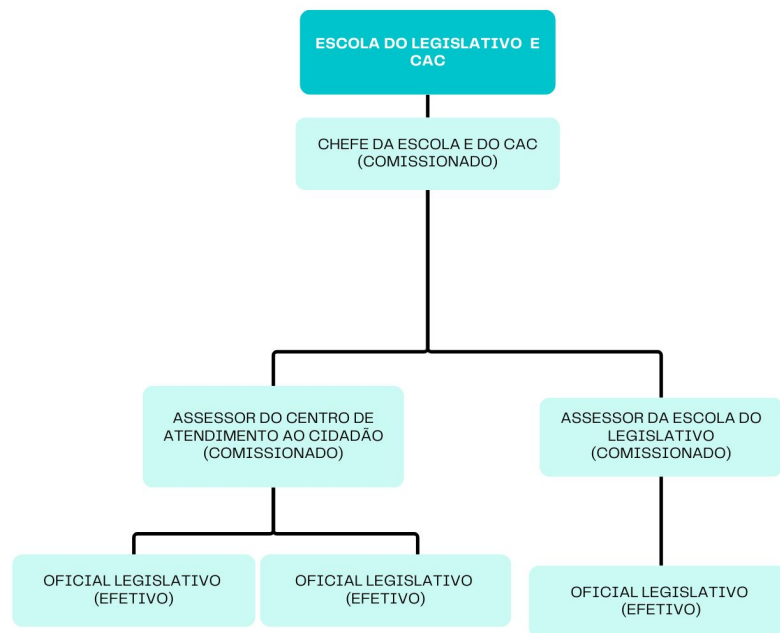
ESCOLA DO LEGISLATIVO E CAC

CHEFE DA ESCOLA E DO CAC (COMISSIONADO)

ASSESSOR DO CENTRO DE ATENDIMENTO AO CIDADÃO (COMISSIONADO)

ASSESSOR DA ESCOLA DO LEGISLATIVO (COMISSIONADO)

OFICIAL LEGISLATIVO (EFETIVO)

OFICIAL LEGISLATIVO (EFETIVO)

OFICIAL LEGISLATIVO (EFETIVO)